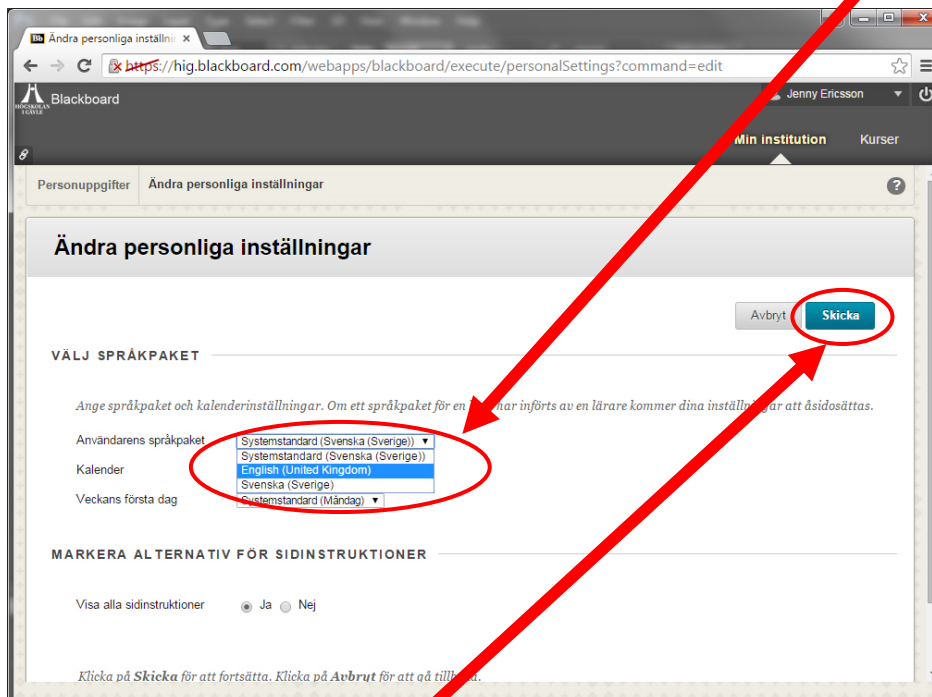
Bb Ändra personliga inställnin ×

https://hig.blackboard.com/webapps/blackboard/execute/personalSettings?command=edit

HÖGSKOLAN I GÄVLE Blackboard

Jenny Ericsson

Min institution Kurser

Personuppgifter Ändra personliga inställningar

?

Ändra personliga inställningar

Avbryt Skicka

VÄLJ SPRÅKPAKET

Ange språkpaket och kalenderinställningar. Om ett språkpaket för en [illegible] har införts av en lärare kommer dina inställn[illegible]gar att åsidosättas.

Användarens språkpaket Systemstandard (Svenska (Sverige))

Systemstandard (Svenska (Sverige))
English (United Kingdom)
Svenska (Sverige)

Kalender

Veckans första dag Systemstandard (Måndag)

MARKERA ALTERNATIV FÖR SIDINSTRUKTIONER

Visa alla sidinstruktioner Ja Nej

Klicka på Skicka för att fortsätta. Klicka på Avbryt för att gå tillb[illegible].